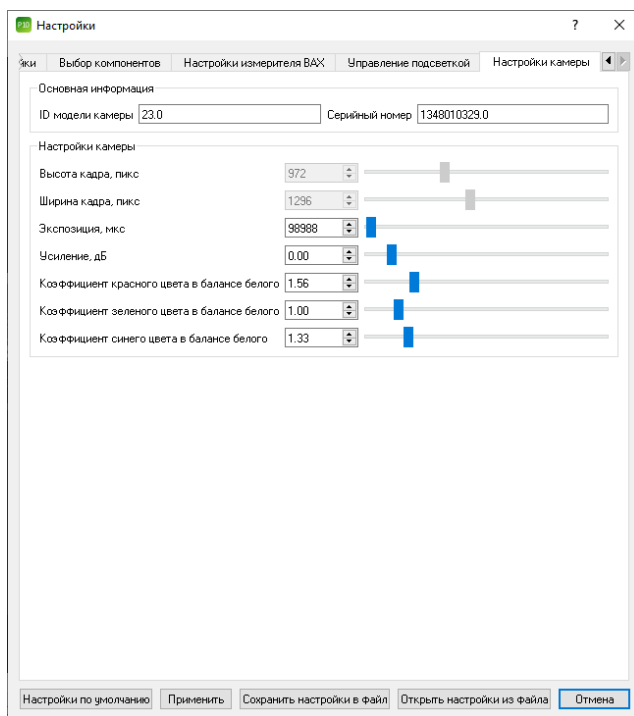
Настройки

?

йки | Выбор компонентов | Настройки измерителя ВАХ | Управление подсветкой | Настройки камеры

Основная информация

ID модели камеры 23.0

Серийный номер 1348010329.0

Настройки камеры

Высота кадра, пикс 972

Ширина кадра, пикс 1296

Экспозиция, мкс 98988

Усиление, дБ 0.00

Коэффициент красного цвета в балансе белого 1.56

Коэффициент зеленого цвета в балансе белого 1.00

Коэффициент синего цвета в балансе белого 1.33

Настройки по умолчанию | Применить | Сохранить настройки в файл | Открыть настройки из файла | Отмена